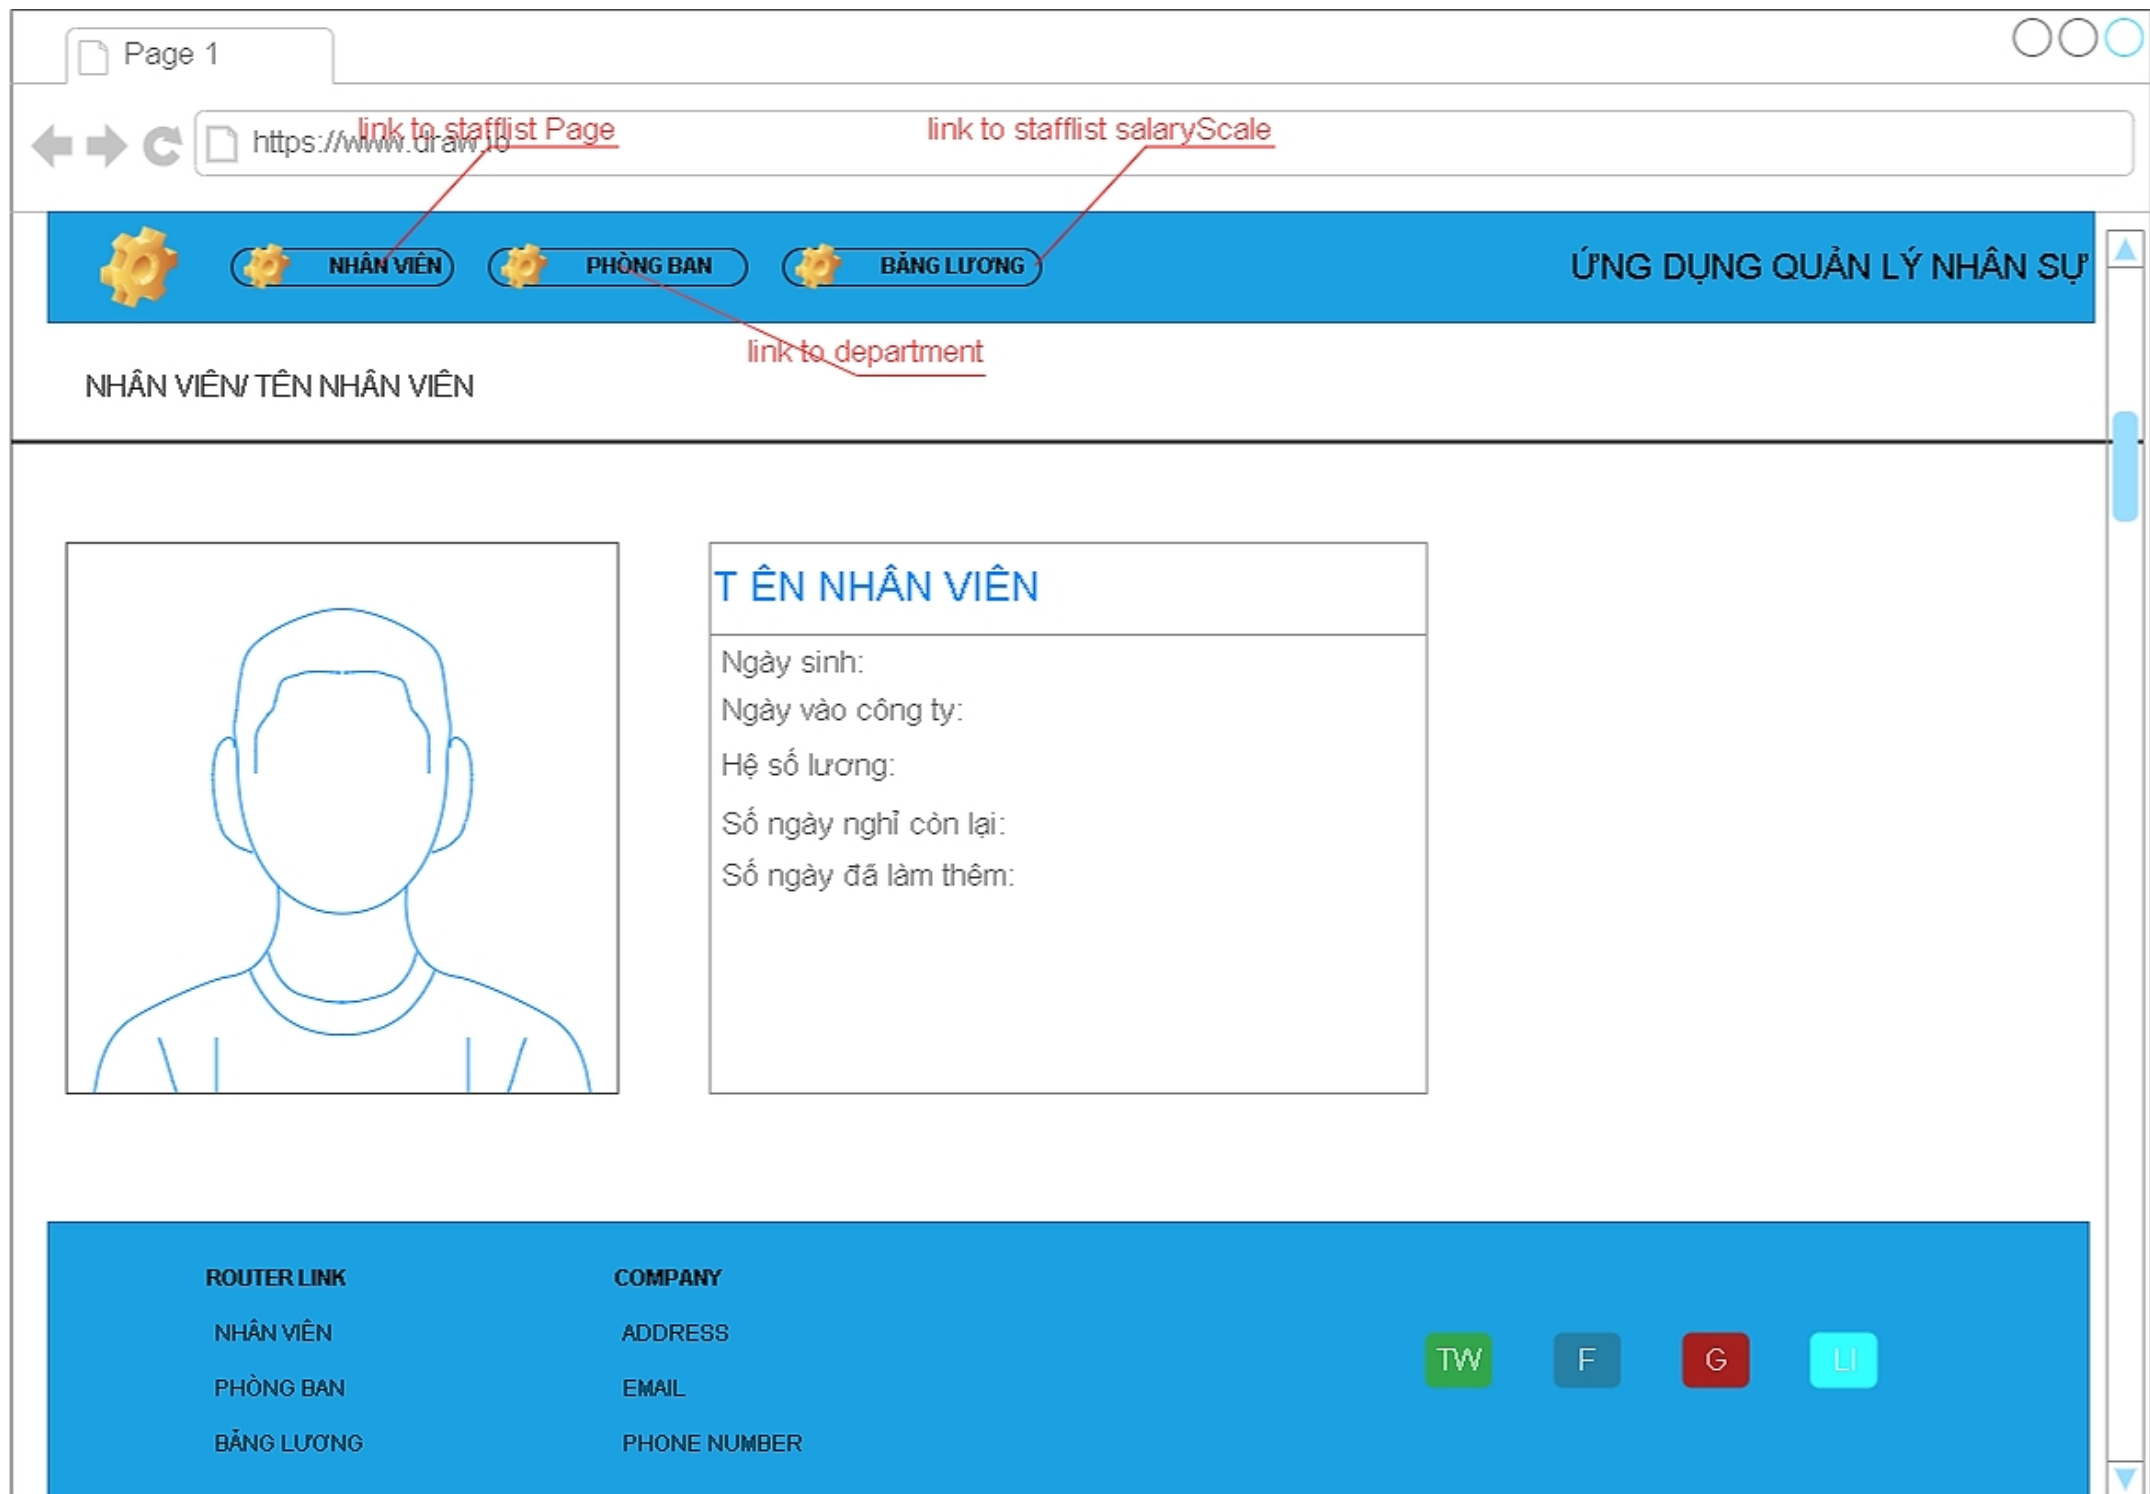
Page 1

https://www.draw.io

link to stafflist Page

link to stafflist salaryScale

NHÂN VIÊN

PHÒNG BAN

BẢNG LƯƠNG

ỨNG DỤNG QUẢN LÝ NHÂN SỰ

link to department

NHÂN VIÊN/ TÊN NHÂN VIÊN

T ÊN NHÂN VIÊN

Ngày sinh:
Ngày vào công ty:
Hệ số lương:
Số ngày nghỉ còn lại:
Số ngày đã làm thêm:

ROUTER LINK
NHÂN VIÊN
PHÒNG BAN
BẢNG LƯƠNG

COMPANY
ADDRESS
EMAIL
PHONE NUMBER

TW F G LI